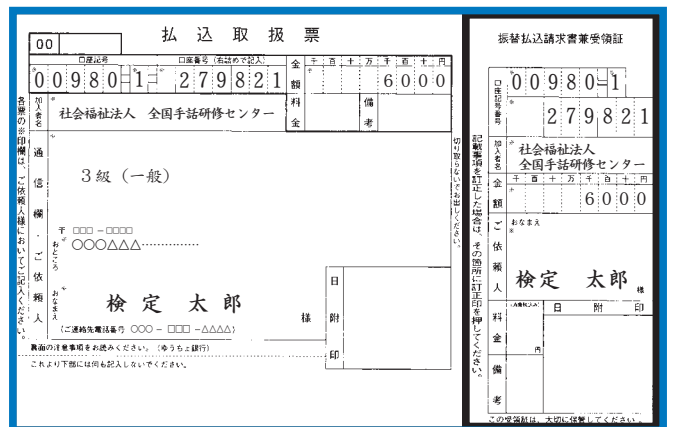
00

払込取扱票

口座記号 口座番号（右詰めで記入）

00980 − 1 279821

金額 千 百 十 万 千 百 十 円
6000

料金

備考

加入者名 社会福祉法人 全国手話研修センター

各票の※印欄は、ご依頼人様においてご記入ください。

通信欄

3級（一般）

ご依頼人

〒 □□□ − □□□□
おところ ○○○△△△…………

おなまえ 検定 太郎 様

（ご連絡先電話番号 ○○○ − □□□ − △△△△）

日附印

切り取らないでお出しください。

裏面の注意事項をお読みください。（ゆうちょ銀行）

これより下部には何も記入しないでください。

振替払込請求書兼受領証

口座記号番号 00980 − 1 279821

加入者名 社会福祉法人 全国手話研修センター

記載事項を訂正した場合は、その箇所に訂正印を押してください。

金額 千 百 十 万 千 百 十 円
6000

ご依頼人 おなまえ 検定 太郎 様

料金 円

日附印

備考

この受領証は、大切に保管してください。